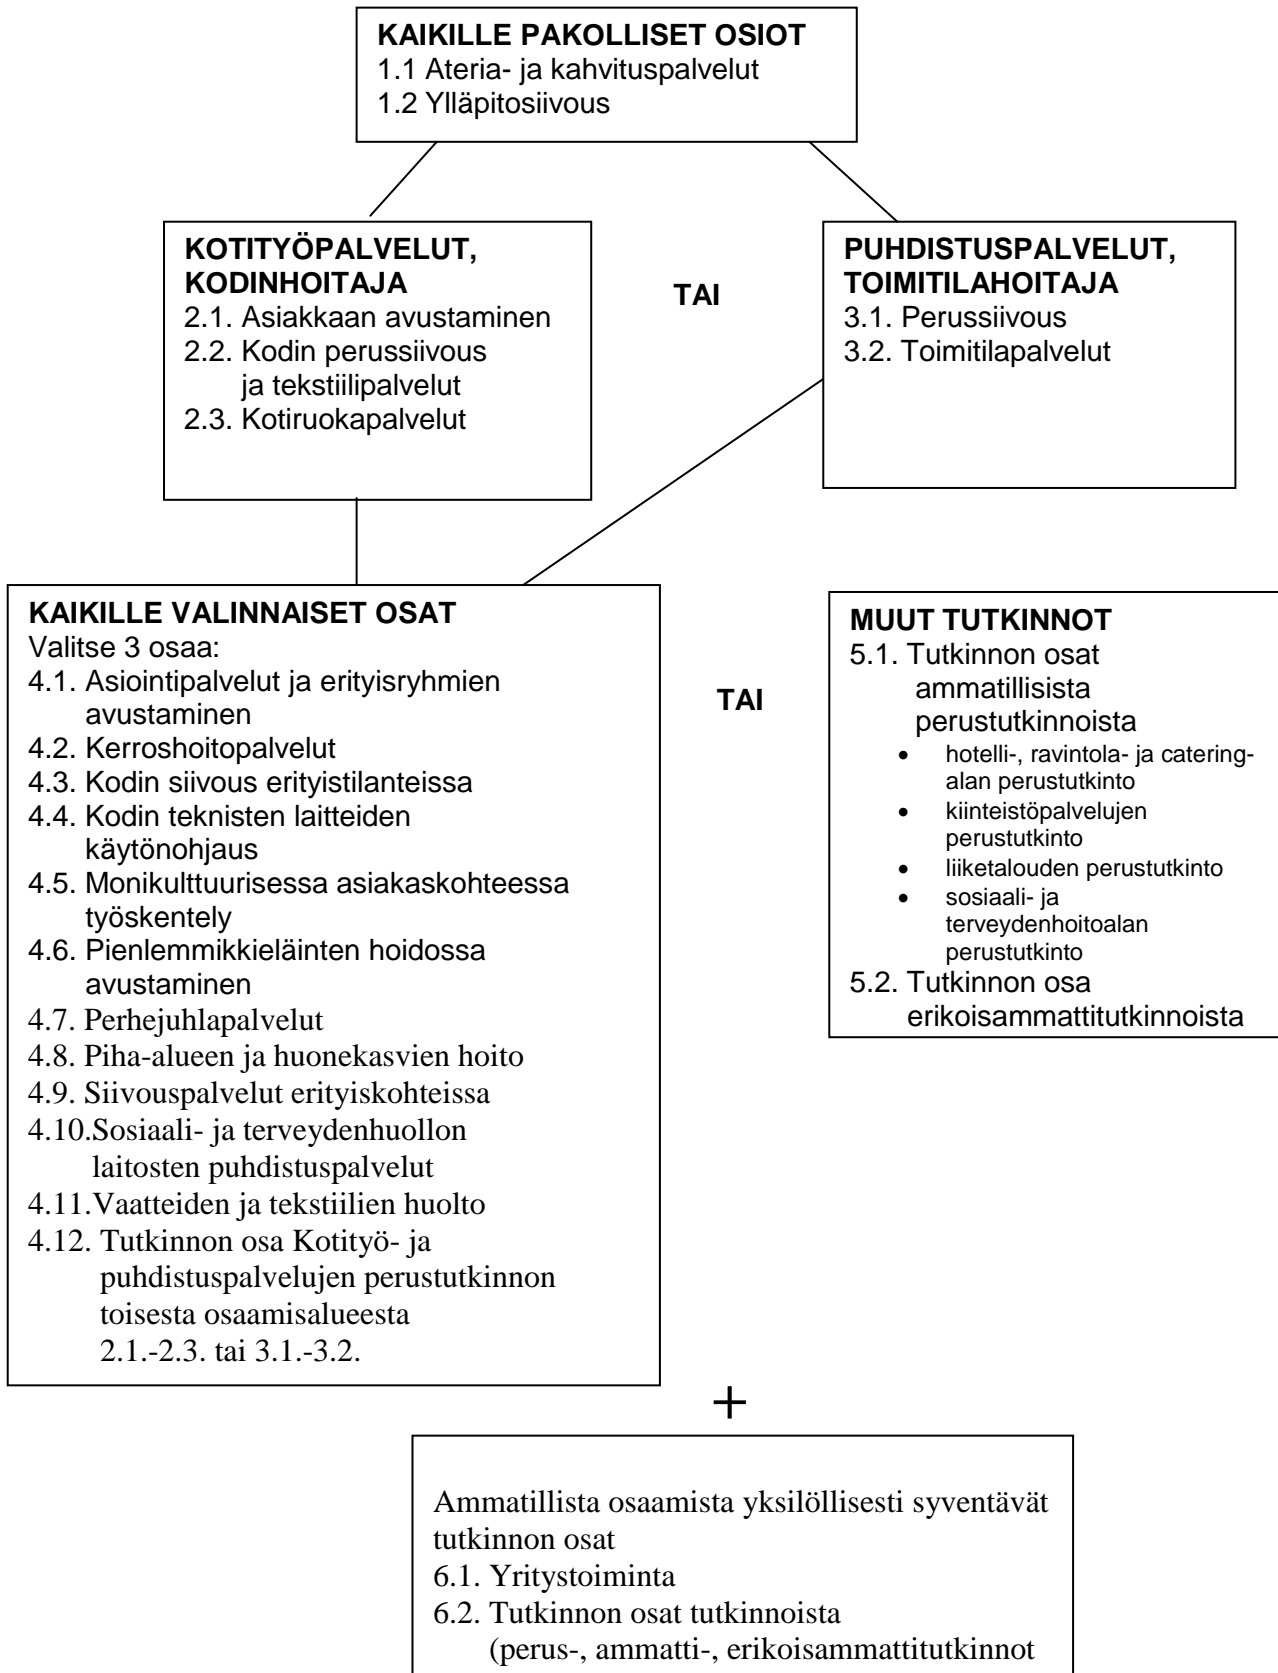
**KAIKILLE PAKOLLISET OSIOT**
1.1 Ateria- ja kahvituspalvelut
1.2 Ylläpitosiivous

**KOTITYÖPALVELUT, KODINHOITAJA**
2.1. Asiakkaan avustaminen
2.2. Kodin perussiivous ja tekstiilipalvelut
2.3. Kotiruokapalvelut

**TAI**

**PUHDISTUSPALVELUT, TOIMITILAHOITAJA**
3.1. Perussiivous
3.2. Toimitilapalvelut

**KAIKILLE VALINNAISET OSAT**
Valitse 3 osaa:
4.1. Asiointipalvelut ja erityisryhmien avustaminen
4.2. Kerroshoitopalvelut
4.3. Kodin siivous erityistilanteissa
4.4. Kodin teknisten laitteiden käytönohjaus
4.5. Monikulttuurisessa asiakaskohteessa työskentely
4.6. Pienlemmikkieläinten hoidossa avustaminen
4.7. Perhejuhlapalvelut
4.8. Piha-alueen ja huonekasvien hoito
4.9. Siivouspalvelut erityiskohteissa
4.10.Sosiaali- ja terveydenhuollon laitosten puhdistuspalvelut
4.11.Vaatteiden ja tekstiilien huolto
4.12. Tutkinnon osa Kotityö- ja puhdistuspalvelujen perustutkinnon toisesta osaamisalueesta 2.1.-2.3. tai 3.1.-3.2.

**TAI**

**MUUT TUTKINNOT**
5.1. Tutkinnon osat ammatillisista perustutkinnoista
- hotelli-, ravintola- ja catering-alan perustutkinto
- kiinteistöpalvelujen perustutkinto
- liiketalouden perustutkinto
- sosiaali- ja terveydenhoitoalan perustutkinto
5.2. Tutkinnon osa erikoisammattitutkinnoista

+

Ammatillista osaamista yksilöllisesti syventävät tutkinnon osat
6.1. Yritystoiminta
6.2. Tutkinnon osat tutkinnoista (perus-, ammatti-, erikoisammattitutkinnot